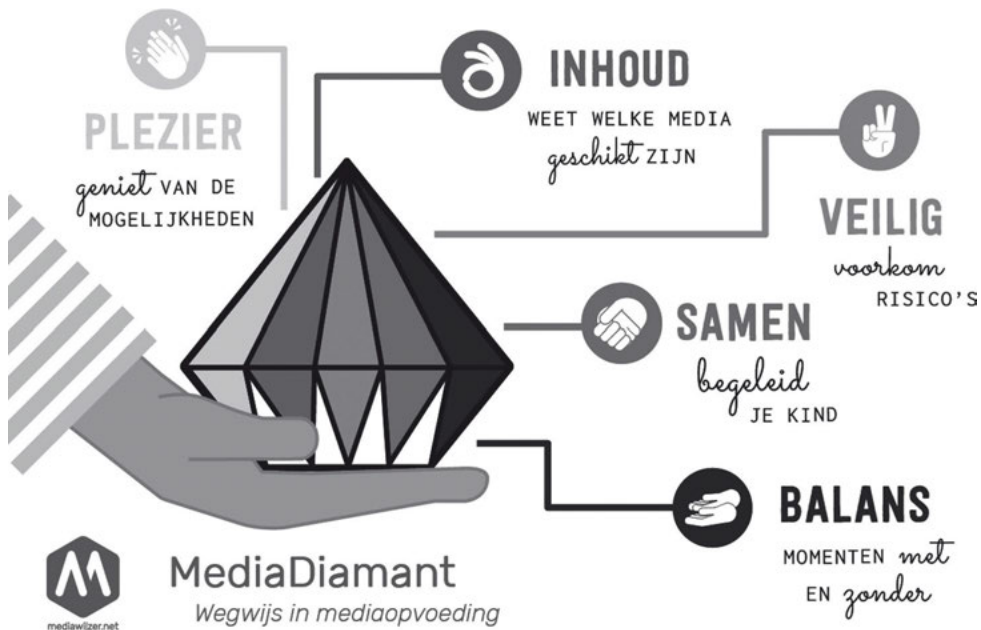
PLEZIER
geniet VAN DE MOGELIJKHEDEN

INHOUD
WEET WELKE MEDIA geschikt ZIJN

VEILIG
voorkom RISICO'S

SAMEN
begeleid JE KIND

BALANS
MOMENTEN met EN zonder

mediawijzer.net

MediaDiamant
Wegwijs in mediaopvoeding